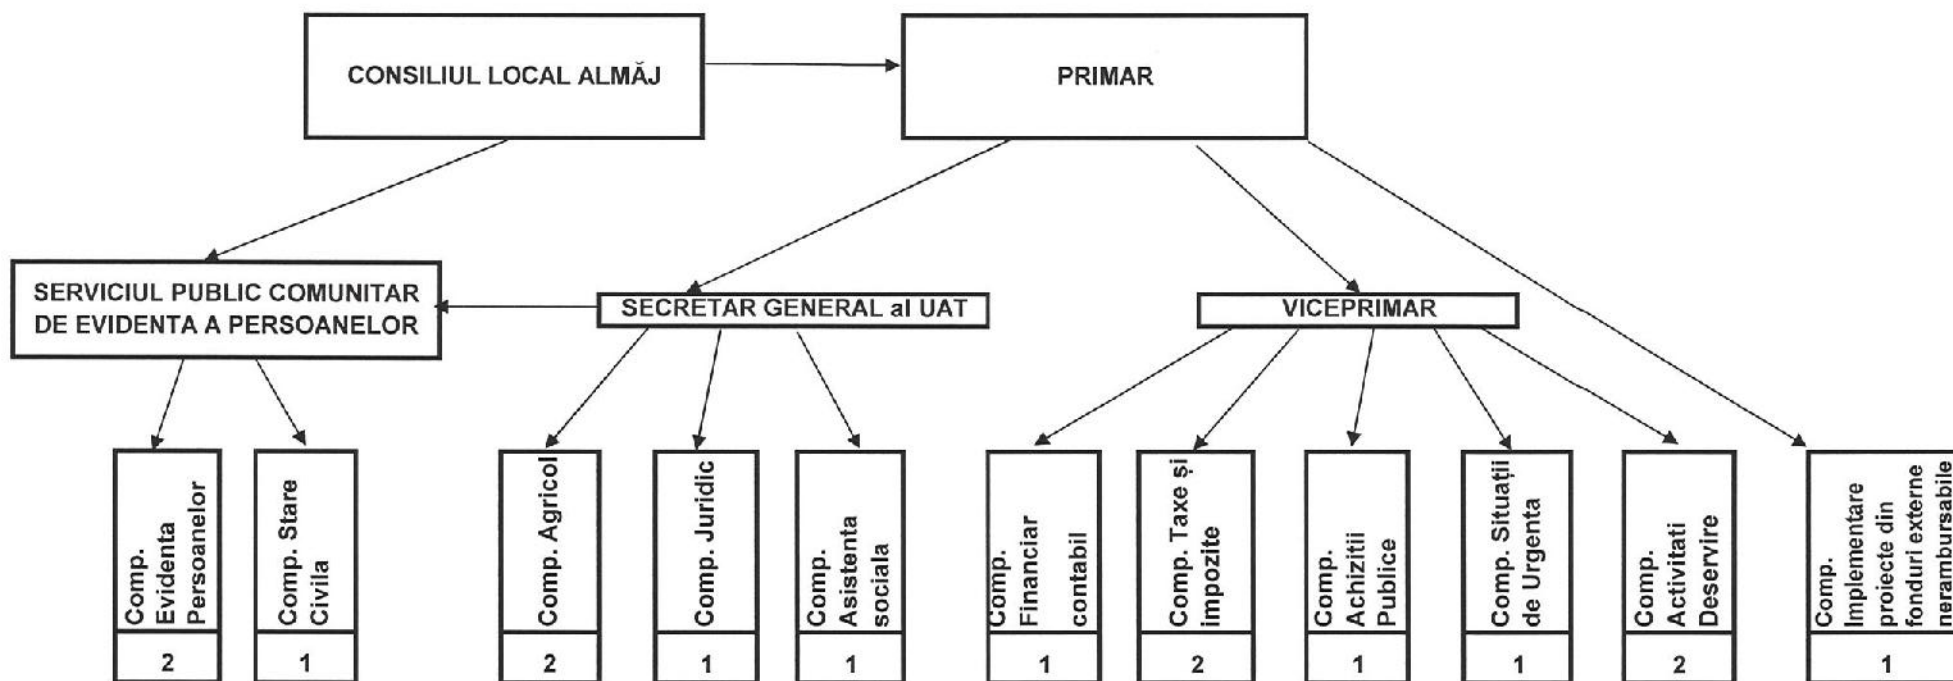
CONSILIUL LOCAL ALMĂJ

PRIMAR

SERVICIUL PUBLIC COMUNITAR DE EVIDENTA A PERSOANELOR

SECRETAR GENERAL al UAT

VICEPRIMAR

Comp. Evidenta Persoanelor
2

Comp. Stare Civila
1

Comp. Agricol
2

Comp. Juridic
1

Comp. Asistenta sociala
1

Comp. Financiar contabil
1

Comp. Taxe și impozite
2

Comp. Achizitii Publice
1

Comp. Situații de Urgenta
1

Comp. Activitati Deservire
2

Comp. Implementare proiecte din fonduri externe nerambursabile
1